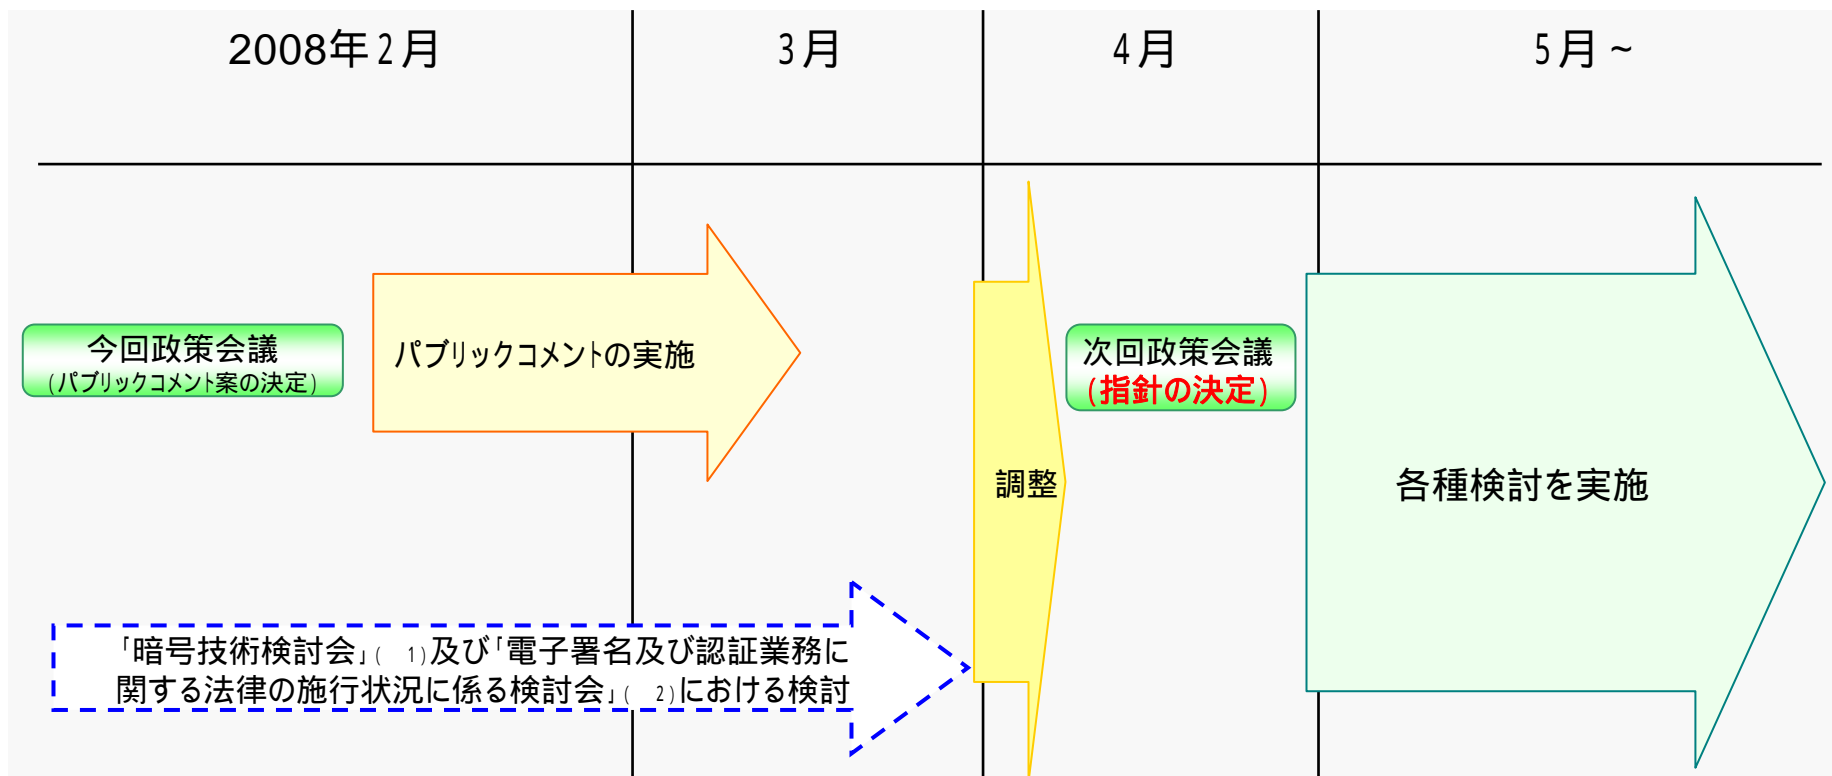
| 2008年2月 | 3月 | 4月 | 5月～ |
|---|---|---|---|

今回政策会議
(パブリックコメント案の決定)

パブリックコメントの実施

調整

次回政策会議
(指針の決定)

各種検討を実施

「暗号技術検討会」( 1)及び「電子署名及び認証業務に関する法律の施行状況に係る検討会」( 2)における検討